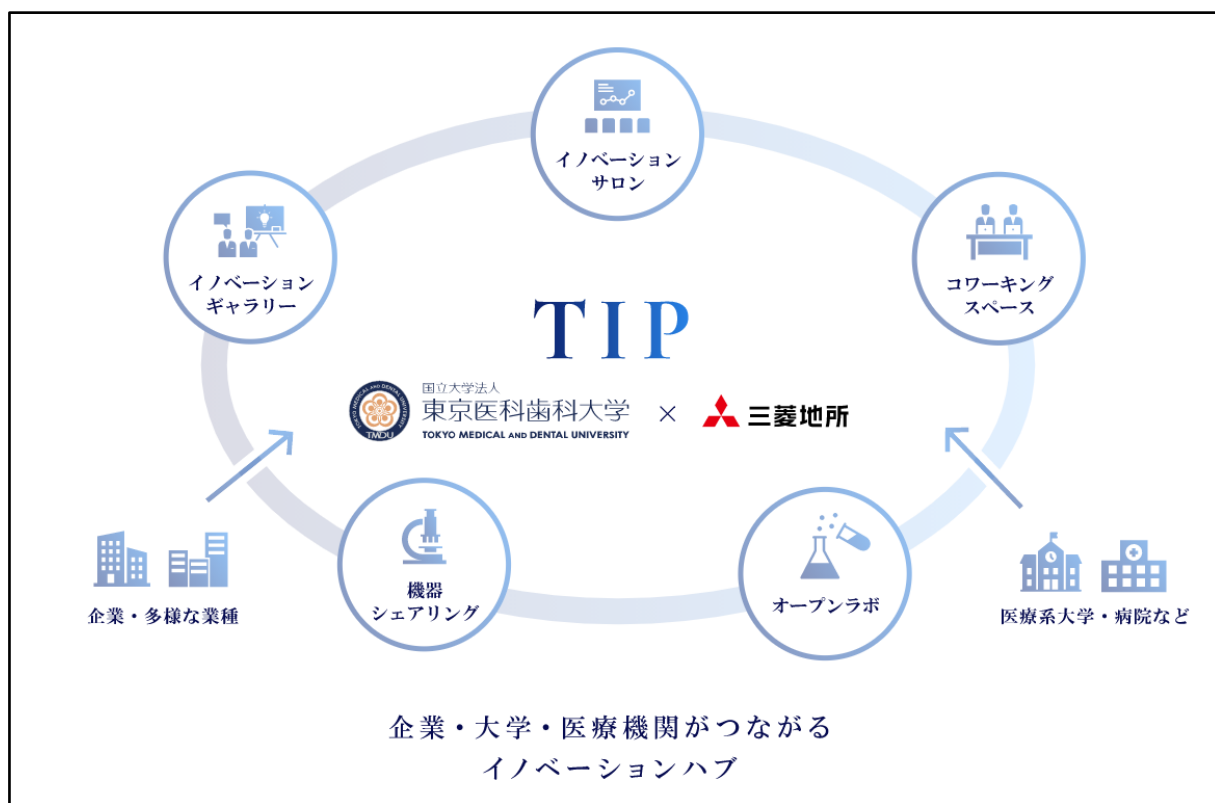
イノベーション
サロン

イノベーション
ギャラリー

コワーキング
スペース

TIP

国立大学法人
東京医科歯科大学
TOKYO MEDICAL AND DENTAL UNIVERSITY

TMDU

×

三菱地所

企業・多様な業種

機器
シェアリング

オープンラボ

医療系大学・病院など

企業・大学・医療機関がつながる
イノベーションハブ